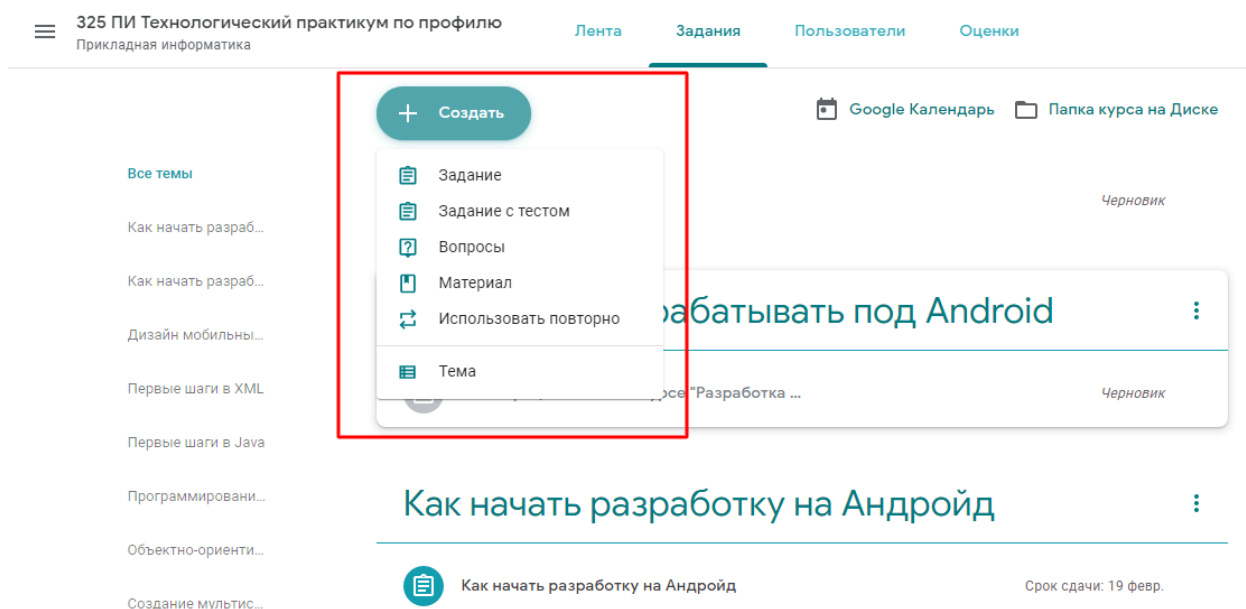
325 ПИ Технологический практикум по профилю
Прикладная информатика

Лента Задания Пользователи Оценки

Создать

Google Календарь Папка курса на Диске

Все темы
Как начать разраб...
Как начать разраб...
Дизайн мобильны...
Первые шаги в XML
Первые шаги в Java
Программировани...
Объектно-ориенти...
Создание мультис...

Задание
Задание с тестом
Вопросы
Материал
Использовать повторно
Тема

Черновик

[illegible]рабатывать под Android

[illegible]рсе "Разработка ...

Черновик

Как начать разработку на Андройд

Как начать разработку на Андройд

Срок сдачи: 19 февр.